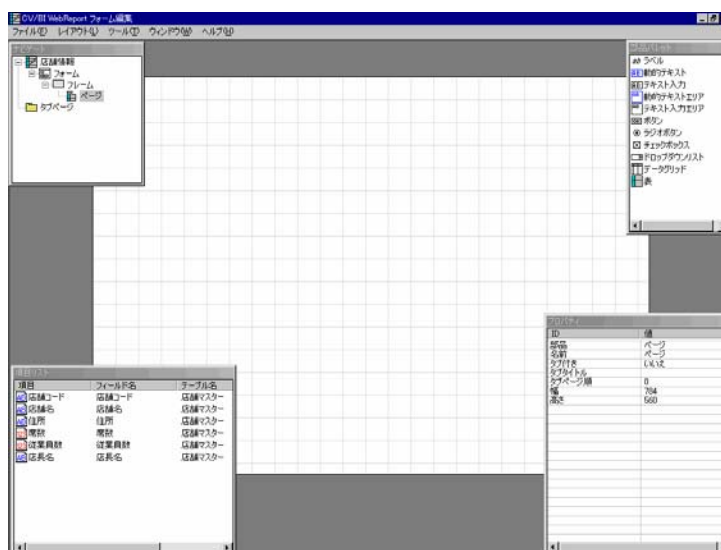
CV/BI WebReport フォーム編集
ファイル(F) レイアウト(L) ツール(T) ウィンドウ(W) ヘルプ(H)

ナビゲータ
店舗情報
フォーム
フレーム
ページ
タブページ

コントロールパレット
ラベル
動的テキスト
テキスト入力
動的テキストエリア
テキスト入力エリア
ボタン
ラジオボタン
チェックボックス
ドロップダウンリスト
データグリッド
表

項目リスト

| 項目 | フィールド名 | テーブル名 |
|---|---|---|
| 店舗コード | 店舗コード | 店舗マスター |
| 店舗名 | 店舗名 | 店舗マスター |
| 住所 | 住所 | 店舗マスター |
| 席数 | 席数 | 店舗マスター |
| 従業員数 | 従業員数 | 店舗マスター |
| 店長名 | 店長名 | 店舗マスター |

プロパティ

| ID | 値 |
|---|---|
| 部品 | ページ |
| 名前 | ページ |
| タブ付き | いいえ |
| タブタイトル | |
| タブページ順 | 0 |
| 幅 | 704 |
| 高さ | 560 |